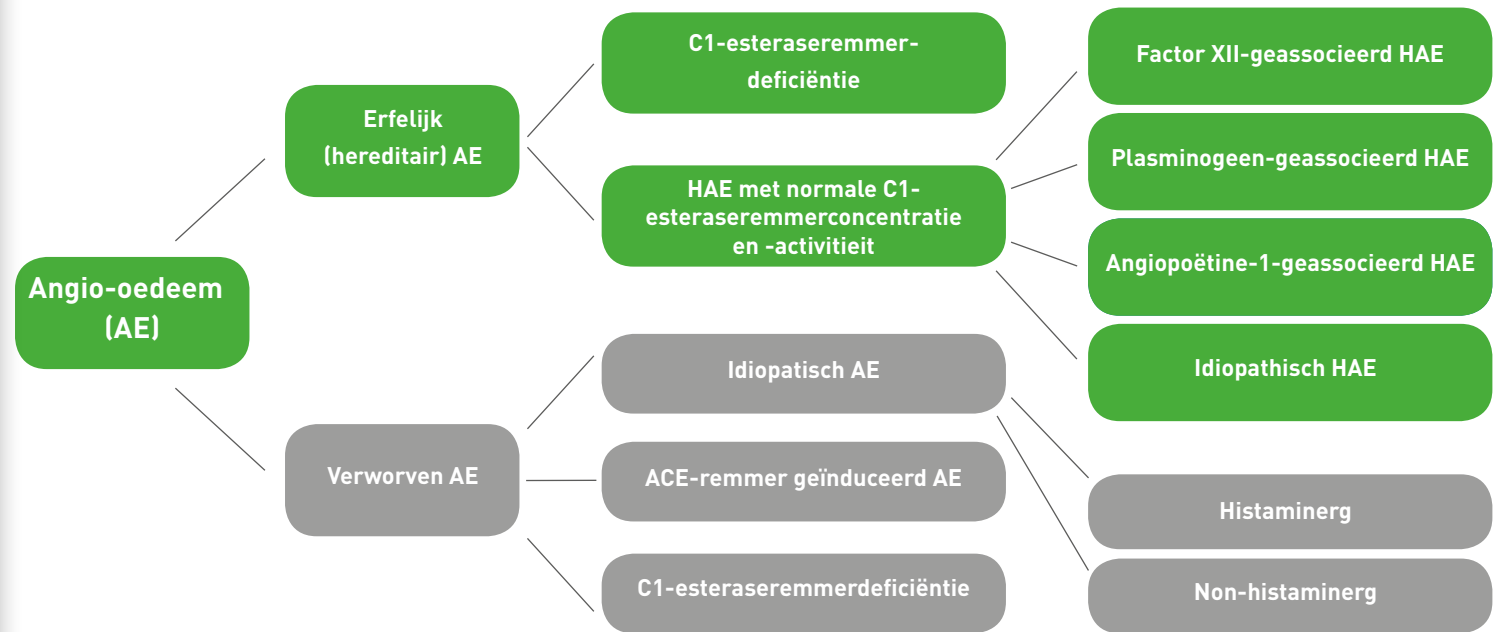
Angio-oedeem (AE)

Erfelijk (hereditair) AE

C1-esteraseremmerdeficiëntie

HAE met normale C1-esteraseremmerconcentratie en -activitieit

Factor XII-geassocieerd HAE

Plasminogeen-geassocieerd HAE

Angiopoëtine-1-geassocieerd HAE

Idiopathisch HAE

Verworven AE

Idiopatisch AE

ACE-remmer geïnduceerd AE

C1-esteraseremmerdeficiëntie

Histaminerg

Non-histaminerg